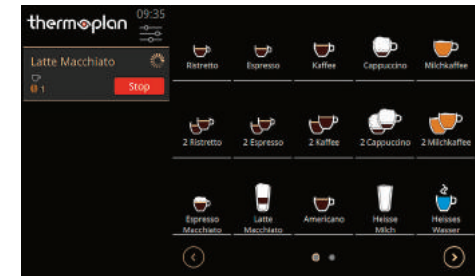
thermoplan 09:35

Latte Macchiato
1
Stop

Ristretto
Espresso
Kaffee
Cappuccino
Milchkaffee

2 Ristretto
2 Espresso
2 Kaffee
2 Cappuccino
2 Milchkaffee

Espresso Macchiato
Latte Macchiato
Americano
Heisse Milch
Heisses Wasser